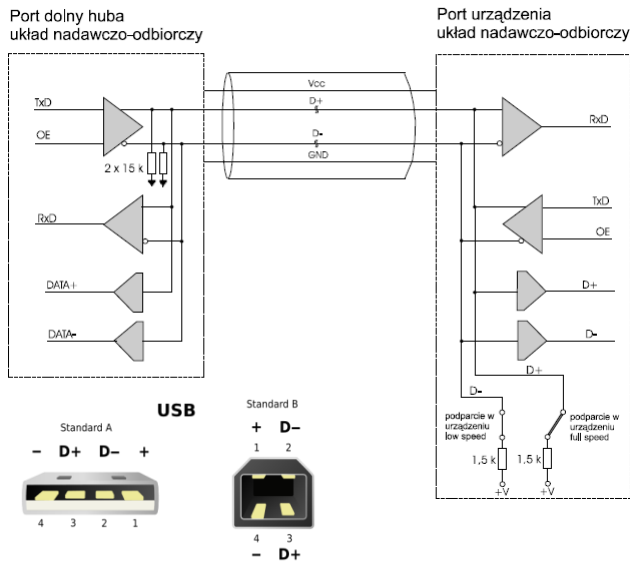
Port dolny huba
układ nadawczo-odbiorczy

Port urządzenia
układ nadawczo-odbiorczy

TxD
OE
2 x 15 k
RxD
DATA+
DATA-

Vcc
D+
D-
GND

RxD
TxD
OE
D+
D-
D-
D+
podparcie w urządzeniu low speed
podparcie w urządzeniu full speed
1,5 k
1,5 k
+V
+V

USB
Standard A
– D+ D– +
4 3 2 1

Standard B
+ D–
1 2
4 3
– D+